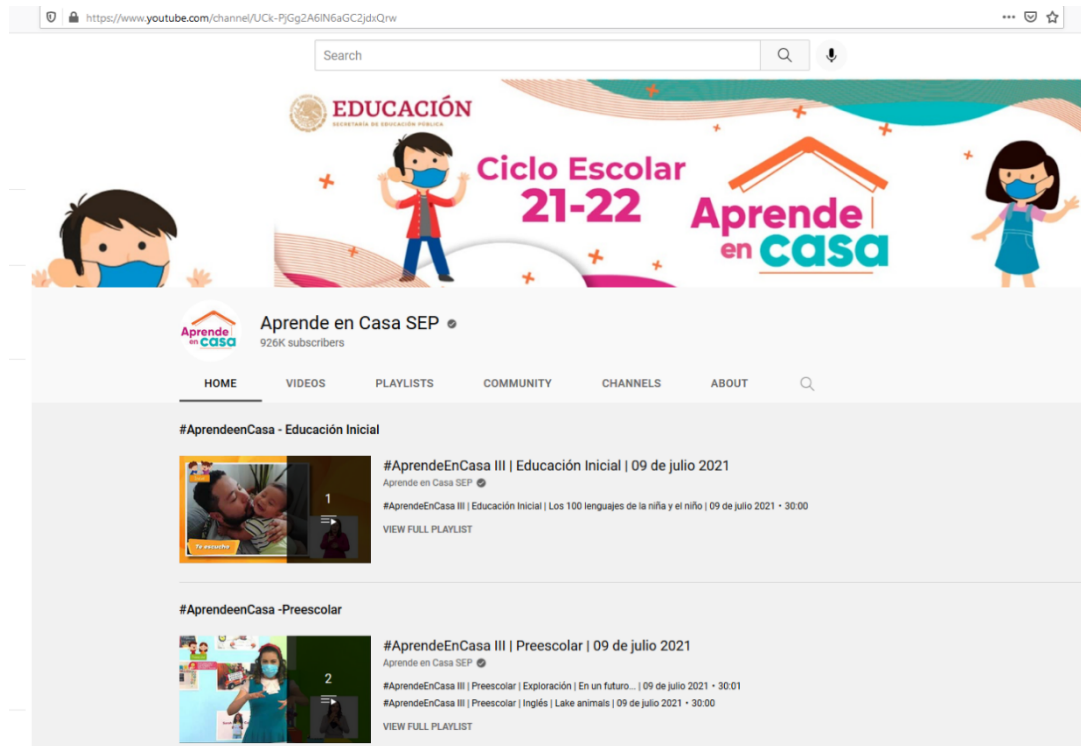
https://www.youtube.com/channel/UCk-PjGg2A6lN6aGC2jdxQrw

Search

EDUCACIÓN
SECRETARÍA DE EDUCACIÓN PÚBLICA

Ciclo Escolar 21-22

Aprende en casa

Aprende en casa

Aprende en Casa SEP
926K subscribers

HOME VIDEOS PLAYLISTS COMMUNITY CHANNELS ABOUT

#AprendeenCasa - Educación Inicial

1

Te escucho

#AprendeEnCasa III | Educación Inicial | 09 de julio 2021
Aprende en Casa SEP
#AprendeEnCasa III | Educación Inicial | Los 100 lenguajes de la niña y el niño | 09 de julio 2021 • 30:00
VIEW FULL PLAYLIST

#AprendeenCasa -Preescolar

2

#AprendeEnCasa III | Preescolar | 09 de julio 2021
Aprende en Casa SEP
#AprendeEnCasa III | Preescolar | Exploración | En un futuro... | 09 de julio 2021 • 30:01
#AprendeEnCasa III | Preescolar | Inglés | Lake animals | 09 de julio 2021 • 30:00
VIEW FULL PLAYLIST